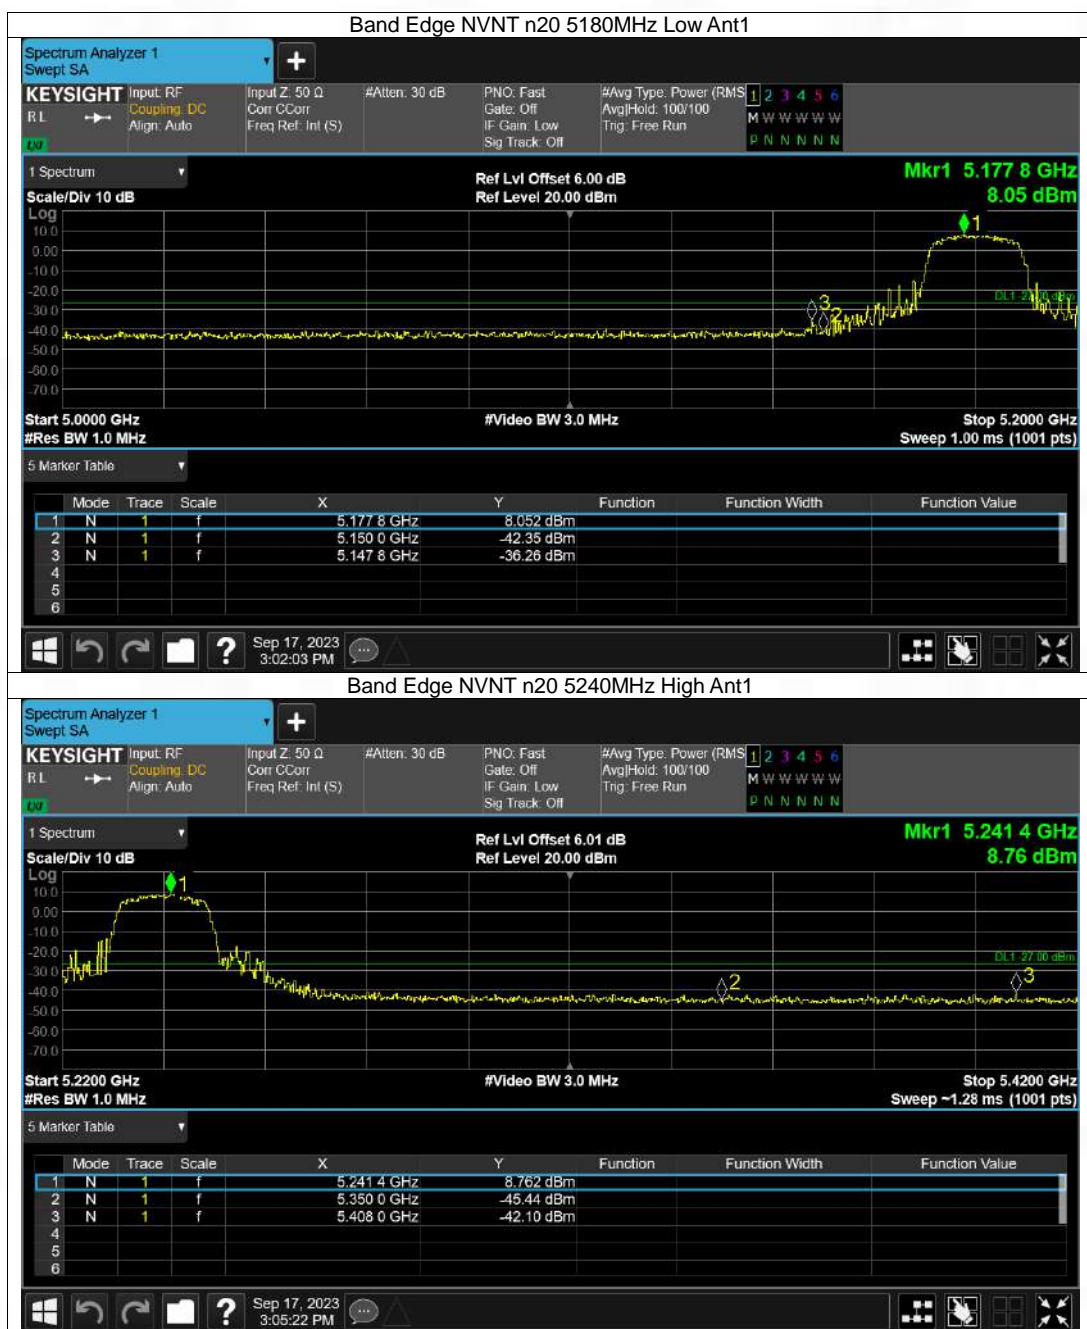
Band Edge NVNT n20 5180MHz Low Ant1

Spectrum Analyzer 1
Swept SA

KEYSIGHT
RL
LXI
Input: RF
Coupling: DC
Align: Auto
Input Z: 50 Ω
Corr CCorr
Freq Ref: Int (S)
#Atten: 30 dB
PNO: Fast
Gate: Off
IF Gain: Low
Sig Track: Off
#Avg Type: Power (RMS)
Avg|Hold: 100/100
Trig: Free Run
1 2 3 4 5 6
M W W W W W
P N N N N N

1 Spectrum
Scale/Div 10 dB
Log
Ref Lvl Offset 6.00 dB
Ref Level 20.00 dBm
Mkr1 5.177 8 GHz
8.05 dBm

10.0
0.00
-10.0
-20.0
-30.0
-40.0
-50.0
-60.0
-70.0

DL1 -21.95 dBm

Start 5.0000 GHz
#Res BW 1.0 MHz
#Video BW 3.0 MHz
Stop 5.2000 GHz
Sweep 1.00 ms (1001 pts)

5 Marker Table

| | Mode | Trace | Scale | X | Y | Function | Function Width | Function Value |
|---|---|---|---|---|---|---|---|---|
| 1 | N | 1 | f | 5.177 8 GHz | 8.052 dBm | | | |
| 2 | N | 1 | f | 5.150 0 GHz | -42.35 dBm | | | |
| 3 | N | 1 | f | 5.147 8 GHz | -36.26 dBm | | | |
| 4 | | | | | | | | |
| 5 | | | | | | | | |
| 6 | | | | | | | | |

Sep 17, 2023
3:02:03 PM

Band Edge NVNT n20 5240MHz High Ant1

Spectrum Analyzer 1
Swept SA

KEYSIGHT
RL
LXI
Input: RF
Coupling: DC
Align: Auto
Input Z: 50 Ω
Corr CCorr
Freq Ref: Int (S)
#Atten: 30 dB
PNO: Fast
Gate: Off
IF Gain: Low
Sig Track: Off
#Avg Type: Power (RMS)
Avg|Hold: 100/100
Trig: Free Run
1 2 3 4 5 6
M W W W W W
P N N N N N

1 Spectrum
Scale/Div 10 dB
Log
Ref Lvl Offset 6.01 dB
Ref Level 20.00 dBm
Mkr1 5.241 4 GHz
8.76 dBm

10.0
0.00
-10.0
-20.0
-30.0
-40.0
-50.0
-60.0
-70.0

DL1 -21.00 dBm

Start 5.2200 GHz
#Res BW 1.0 MHz
#Video BW 3.0 MHz
Stop 5.4200 GHz
Sweep ~1.28 ms (1001 pts)

5 Marker Table

| | Mode | Trace | Scale | X | Y | Function | Function Width | Function Value |
|---|---|---|---|---|---|---|---|---|
| 1 | N | 1 | f | 5.241 4 GHz | 8.762 dBm | | | |
| 2 | N | 1 | f | 5.350 0 GHz | -45.44 dBm | | | |
| 3 | N | 1 | f | 5.408 0 GHz | -42.10 dBm | | | |
| 4 | | | | | | | | |
| 5 | | | | | | | | |
| 6 | | | | | | | | |

Sep 17, 2023
3:05:22 PM